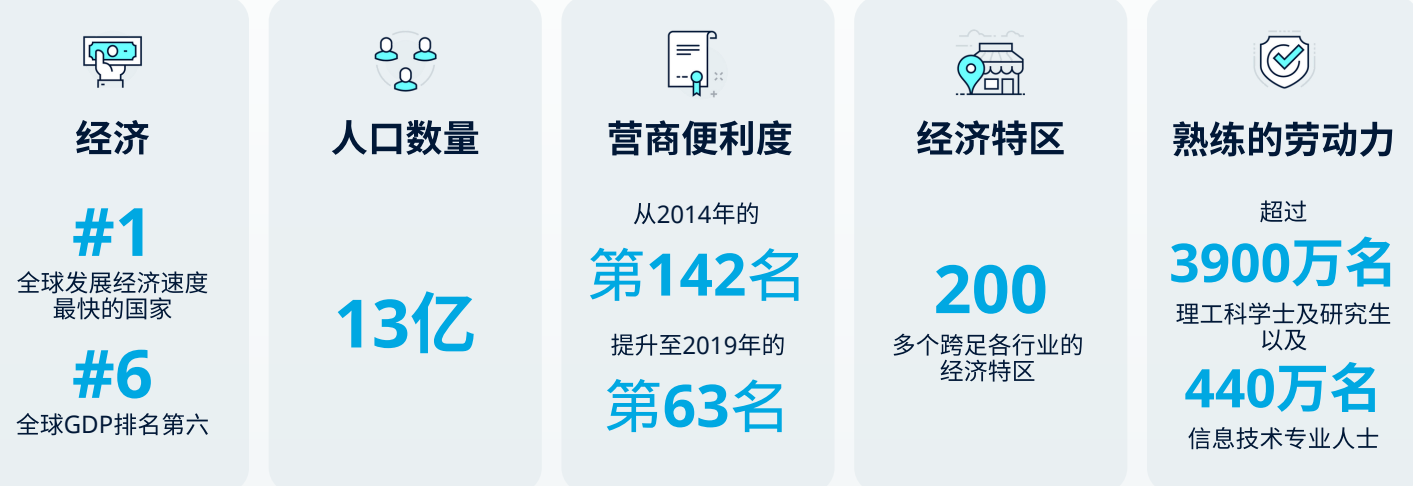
经济

#1
全球发展经济速度最快的国家

#6
全球GDP排名第六

人口数量

13亿

营商便利度

从2014年的

第142名

提升至2019年的

第63名

经济特区

200
多个跨足各行业的经济特区

熟练的劳动力

超过

3900万名
理工科学士及研究生以及

440万名
信息技术专业人士